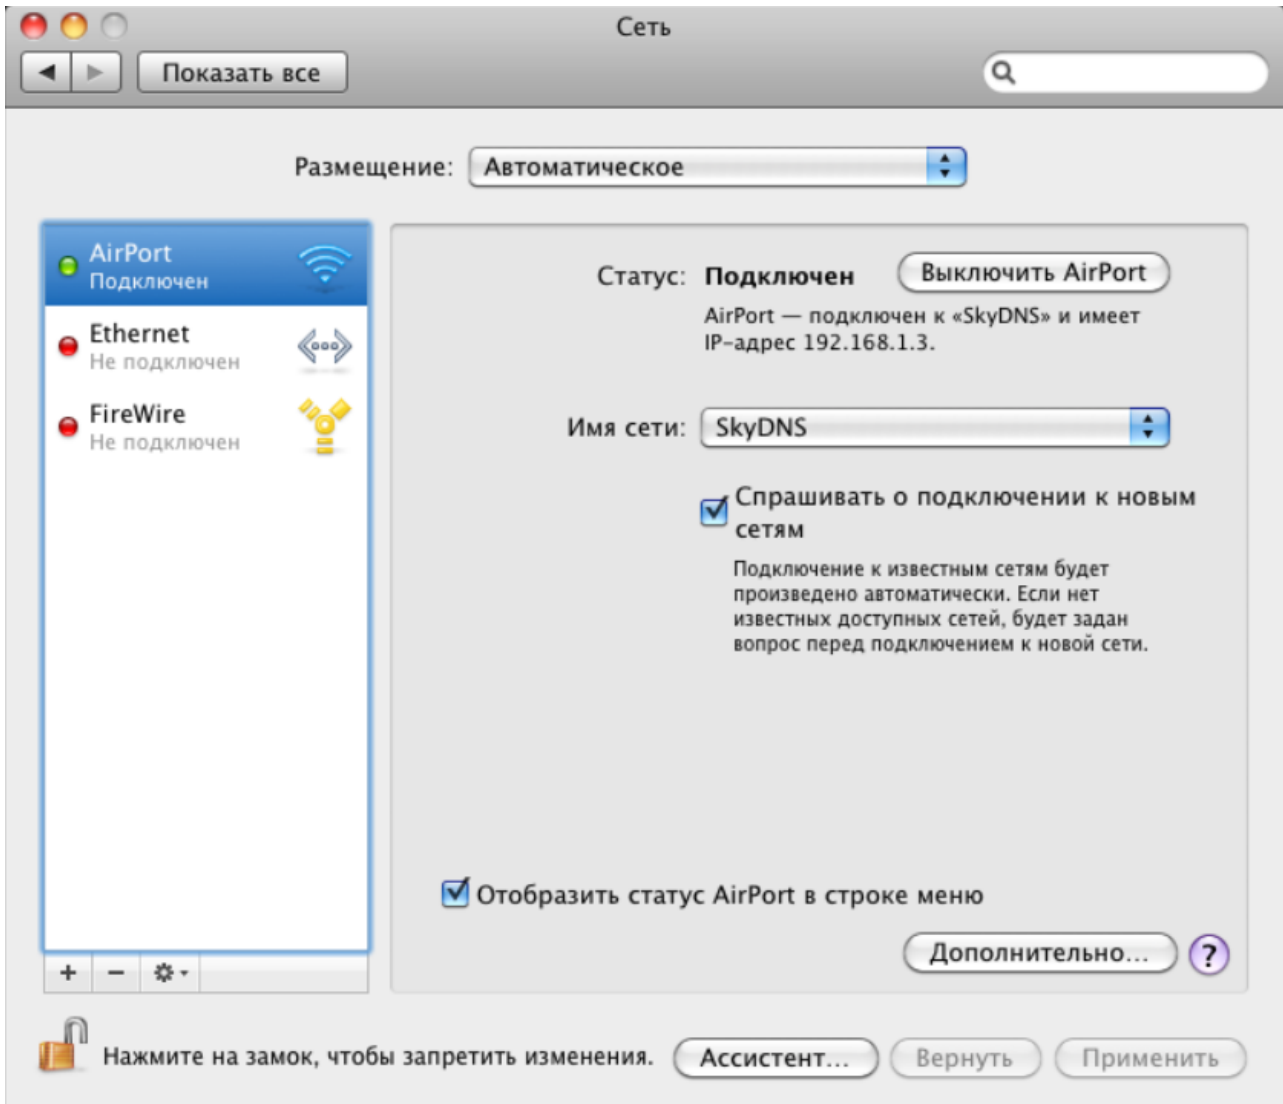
Сеть

Показать все

Размещение: Автоматическое

AirPort
Подключен

Ethernet
Не подключен

FireWire
Не подключен

+ −

Статус: Подключен

Выключить AirPort

AirPort — подключен к «SkyDNS» и имеет IP-адрес 192.168.1.3.

Имя сети: SkyDNS

Спрашивать о подключении к новым сетям

Подключение к известным сетям будет произведено автоматически. Если нет известных доступных сетей, будет задан вопрос перед подключением к новой сети.

Отобразить статус AirPort в строке меню

Дополнительно...

?

Нажмите на замок, чтобы запретить изменения.

Ассистент...

Вернуть

Применить